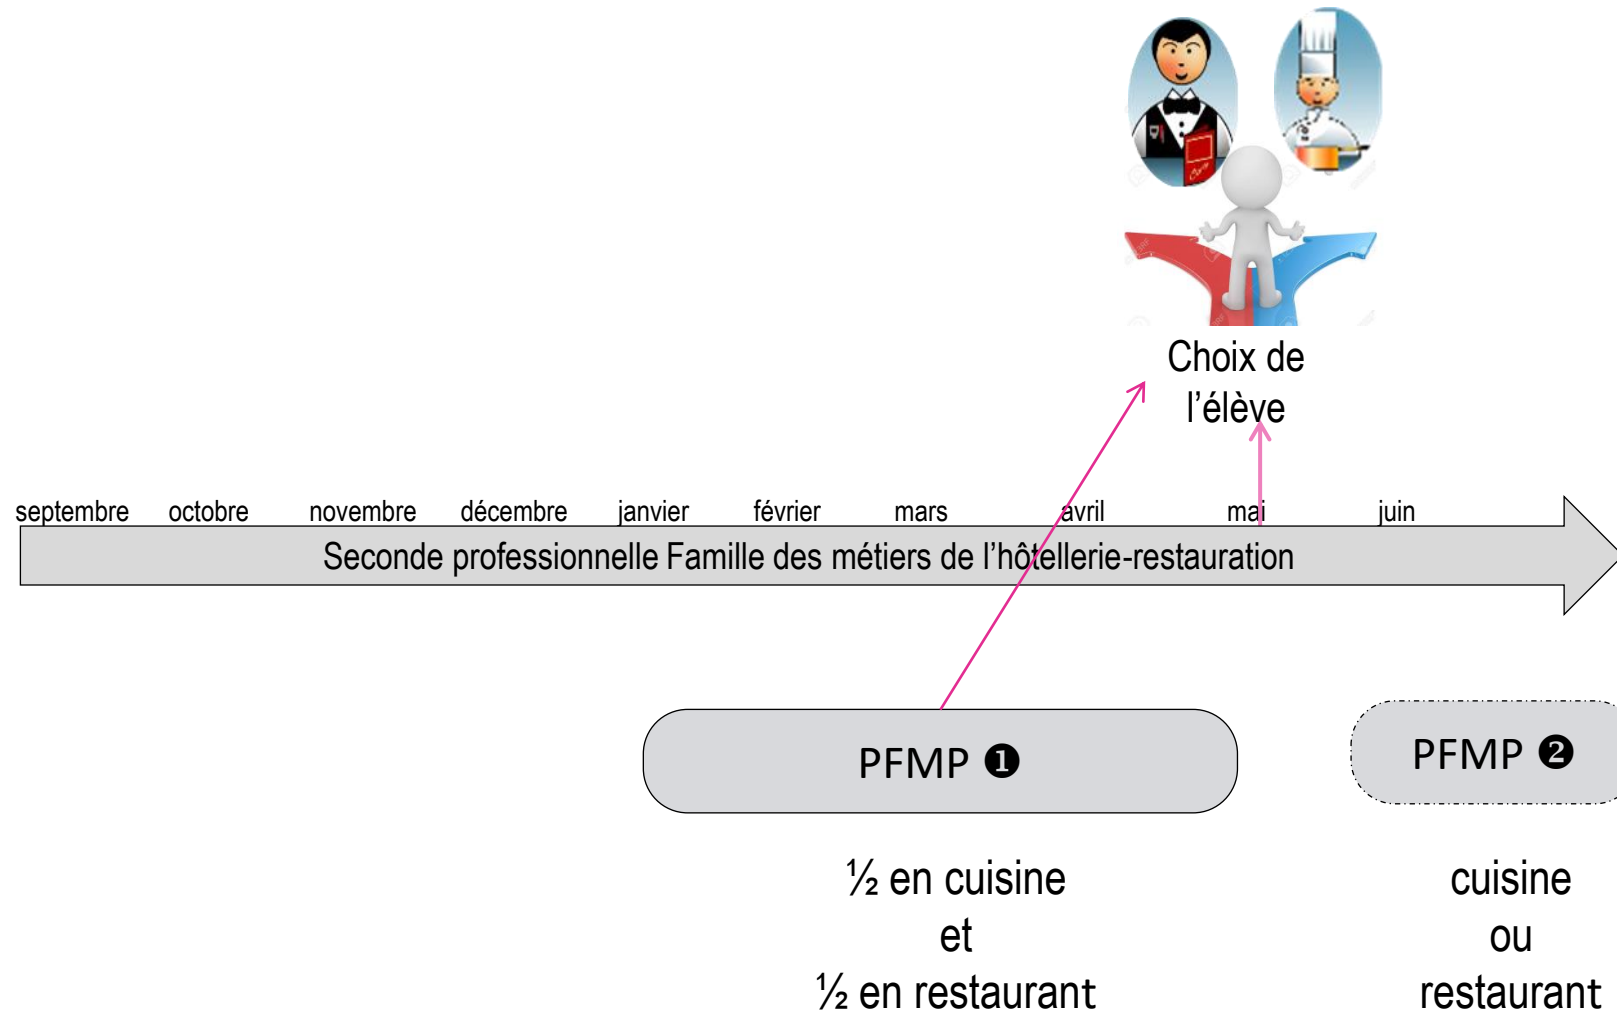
Choix de l’élève

septembre octobre novembre décembre janvier février mars avril mai juin

Seconde professionnelle Famille des métiers de l’hôtellerie-restauration

PFMP ❶

PFMP ❷

½ en cuisine
et
½ en restaurant

cuisine
ou
restaurant